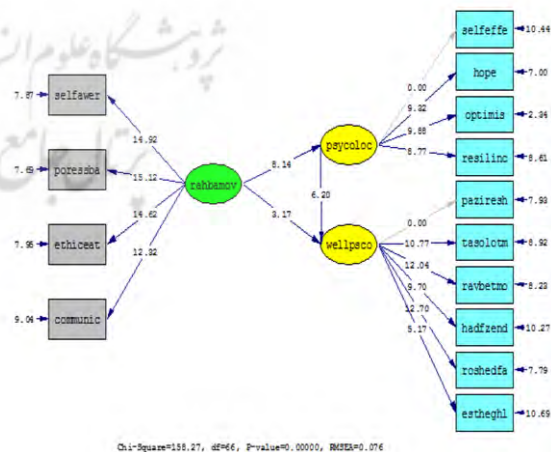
پژوهشگاه علوم انسانی و مطالعات فرهنگی
پرتال جامع علوم انسانی

7.87 selfawer
7.65 poressba
7.96 ethiceat
9.04 communic

14.92
15.12
14.62
12.32

rahbamov

8.14
3.17

psycoloc
6.20
wellpsco

0.00
9.32
9.88
8.77

selfeffe 10.44
hope 7.00
optimis 2.94
resilinc 8.61

0.00
10.77
12.04
9.70
12.70
9.17

paziresh 7.93
tasolotm 8.92
ravbetmo 8.23
hadfzend 10.27
roshedfa 7.79
estheghl 10.69

Chi-Square=158.27, df=66, P-value=0.00000, RMSEA=0.076